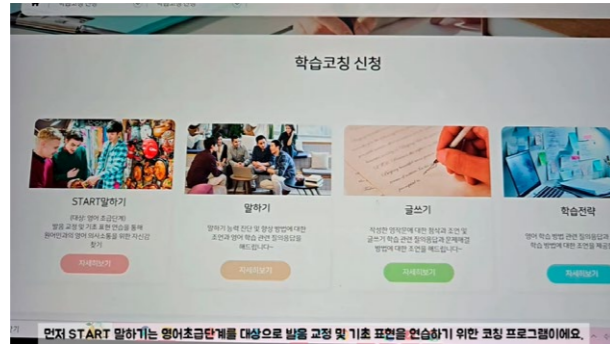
학습코칭 신청

START말하기

(대상: 영어 초급단계) 발음 교정 및 기초 표현 연습을 통해 원어민과의 영어 의사소통을 위한 자신감 향상

자세히보기

말하기

영어 말하기 능력 진단 및 향상 방법에 대한 조언과 영어 학습 관련 질의응답을 해드립니다

자세히보기

글쓰기

작성한 영어문에 대한 첨삭과 조언 및 글쓰기 학습 관련 질의응답과 문제해결 방법에 대한 조언을 해드립니다

자세히보기

학습전략

영어 학습 방법 관련 질의응답과 학습 방법에 대한 조언을 해드립니다

자세히보기

먼저 START 말하기는 영어초급단계를 대상으로 발음 교정 및 기초 표현을 연습하기 위한 코칭 프로그램이에요.